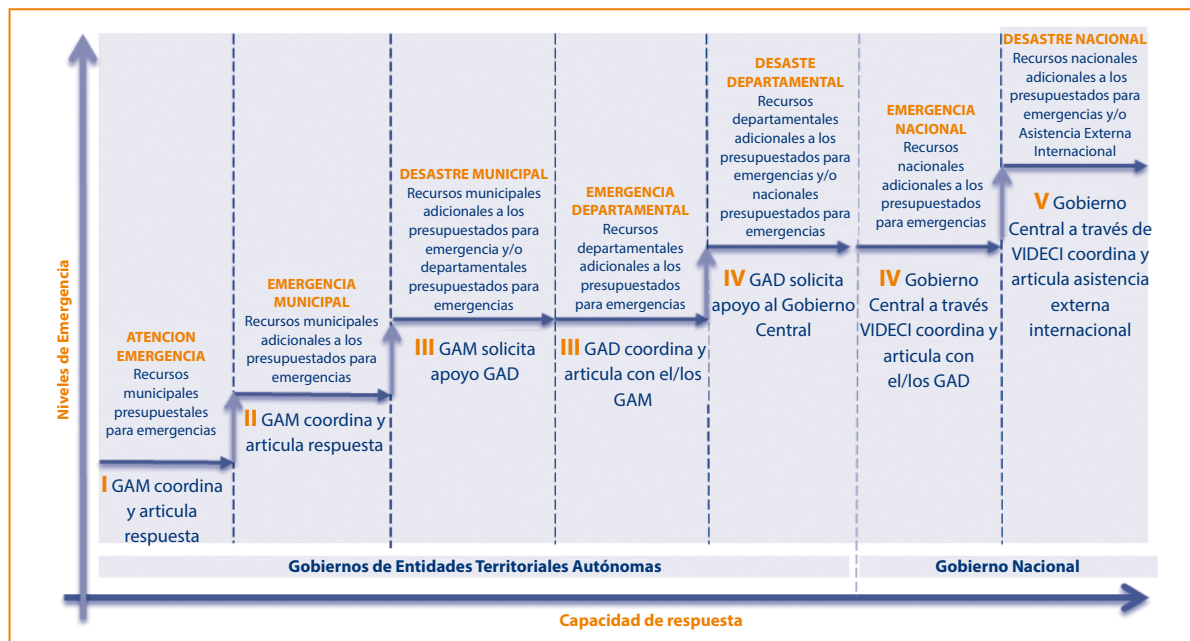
Niveles de Emergencia

ATENCION EMERGENCIA
Recursos municipales presupuestales para emergencias

I GAM coordina y articula respuesta

EMERGENCIA MUNICIPAL
Recursos municipales adicionales a los presupuestados para emergencias

II GAM coordina y articula respuesta

DESASTRE MUNICIPAL
Recursos municipales adicionales a los presupuestados para emergencia y/o departamentales presupuestados para emergencias

III GAM solicita apoyo GAD

EMERGENCIA DEPARTAMENTAL
Recursos departamentales adicionales a los presupuestados para emergencias

III GAD coordina y articula con el/los GAM

DESASTE DEPARTAMENTAL
Recursos departamentales adicionales a los presupuestados para emergencias y/o nacionales presupuestados para emergencias

IV GAD solicita apoyo al Gobierno Central

EMERGENCIA NACIONAL
Recursos nacionales adicionales a los presupuestados para emergencias

IV Gobierno Central a través VIDECI coordina y articula con el/los GAD

DESASTRE NACIONAL
Recursos nacionales adicionales a los presupuestados para emergencias y/o Asistencia Externa Internacional

V Gobierno Central a través de VIDECI coordina y articula asistencia externa internacional

Gobiernos de Entidades Territoriales Autónomas

Gobierno Nacional

Capacidad de respuesta